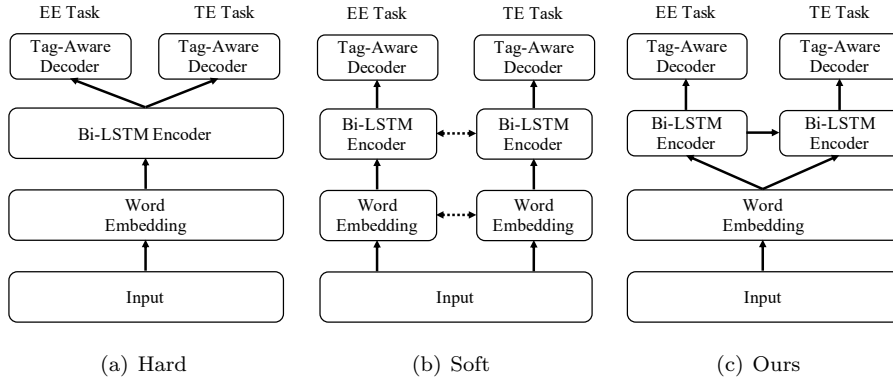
EE Task

TE Task

Tag-Aware Decoder

Tag-Aware Decoder

Bi-LSTM Encoder

Word Embedding

Input

(a) Hard

EE Task

TE Task

Tag-Aware Decoder

Tag-Aware Decoder

Bi-LSTM Encoder

Bi-LSTM Encoder

Word Embedding

Word Embedding

Input

(b) Soft

EE Task

TE Task

Tag-Aware Decoder

Tag-Aware Decoder

Bi-LSTM Encoder

Bi-LSTM Encoder

Word Embedding

Input

(c) Ours